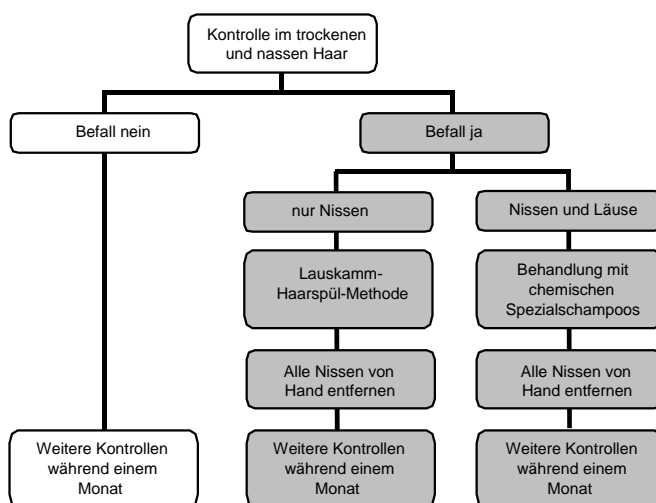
Kontrolle im trockenen und nassen Haar

Befall nein

Weitere Kontrollen während einem Monat

Befall ja

nur Nissen

Lauskamm-Haarspül-Methode

Alle Nissen von Hand entfernen

Weitere Kontrollen während einem Monat

Nissen und Läuse

Behandlung mit chemischen Spezialschampoos

Alle Nissen von Hand entfernen

Weitere Kontrollen während einem Monat